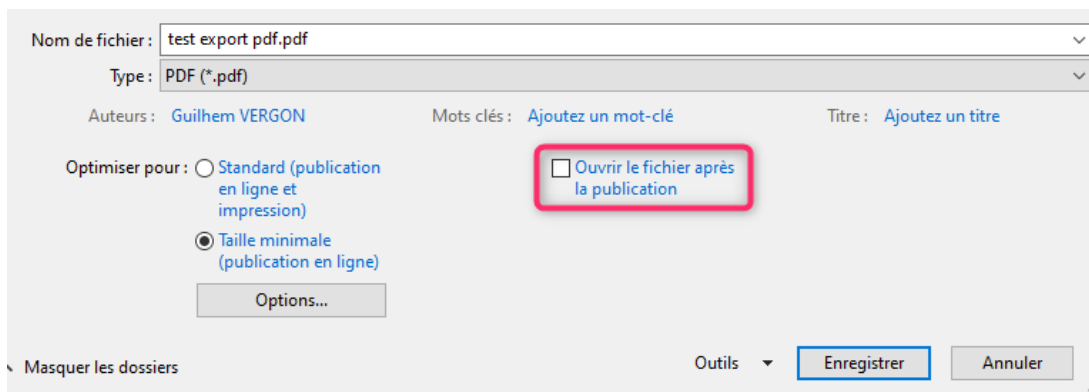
Nom de fichier : test export pdf.pdf

Type : PDF (*.pdf)

Auteurs : Guilhem VERGON

Mots clés : Ajoutez un mot-clé

Titre : Ajoutez un titre

Optimiser pour : Standard (publication en ligne et impression)

Taille minimale (publication en ligne)

Options...

Ouvrir le fichier après la publication

Masquer les dossiers

Outils

Enregistrer

Annuler